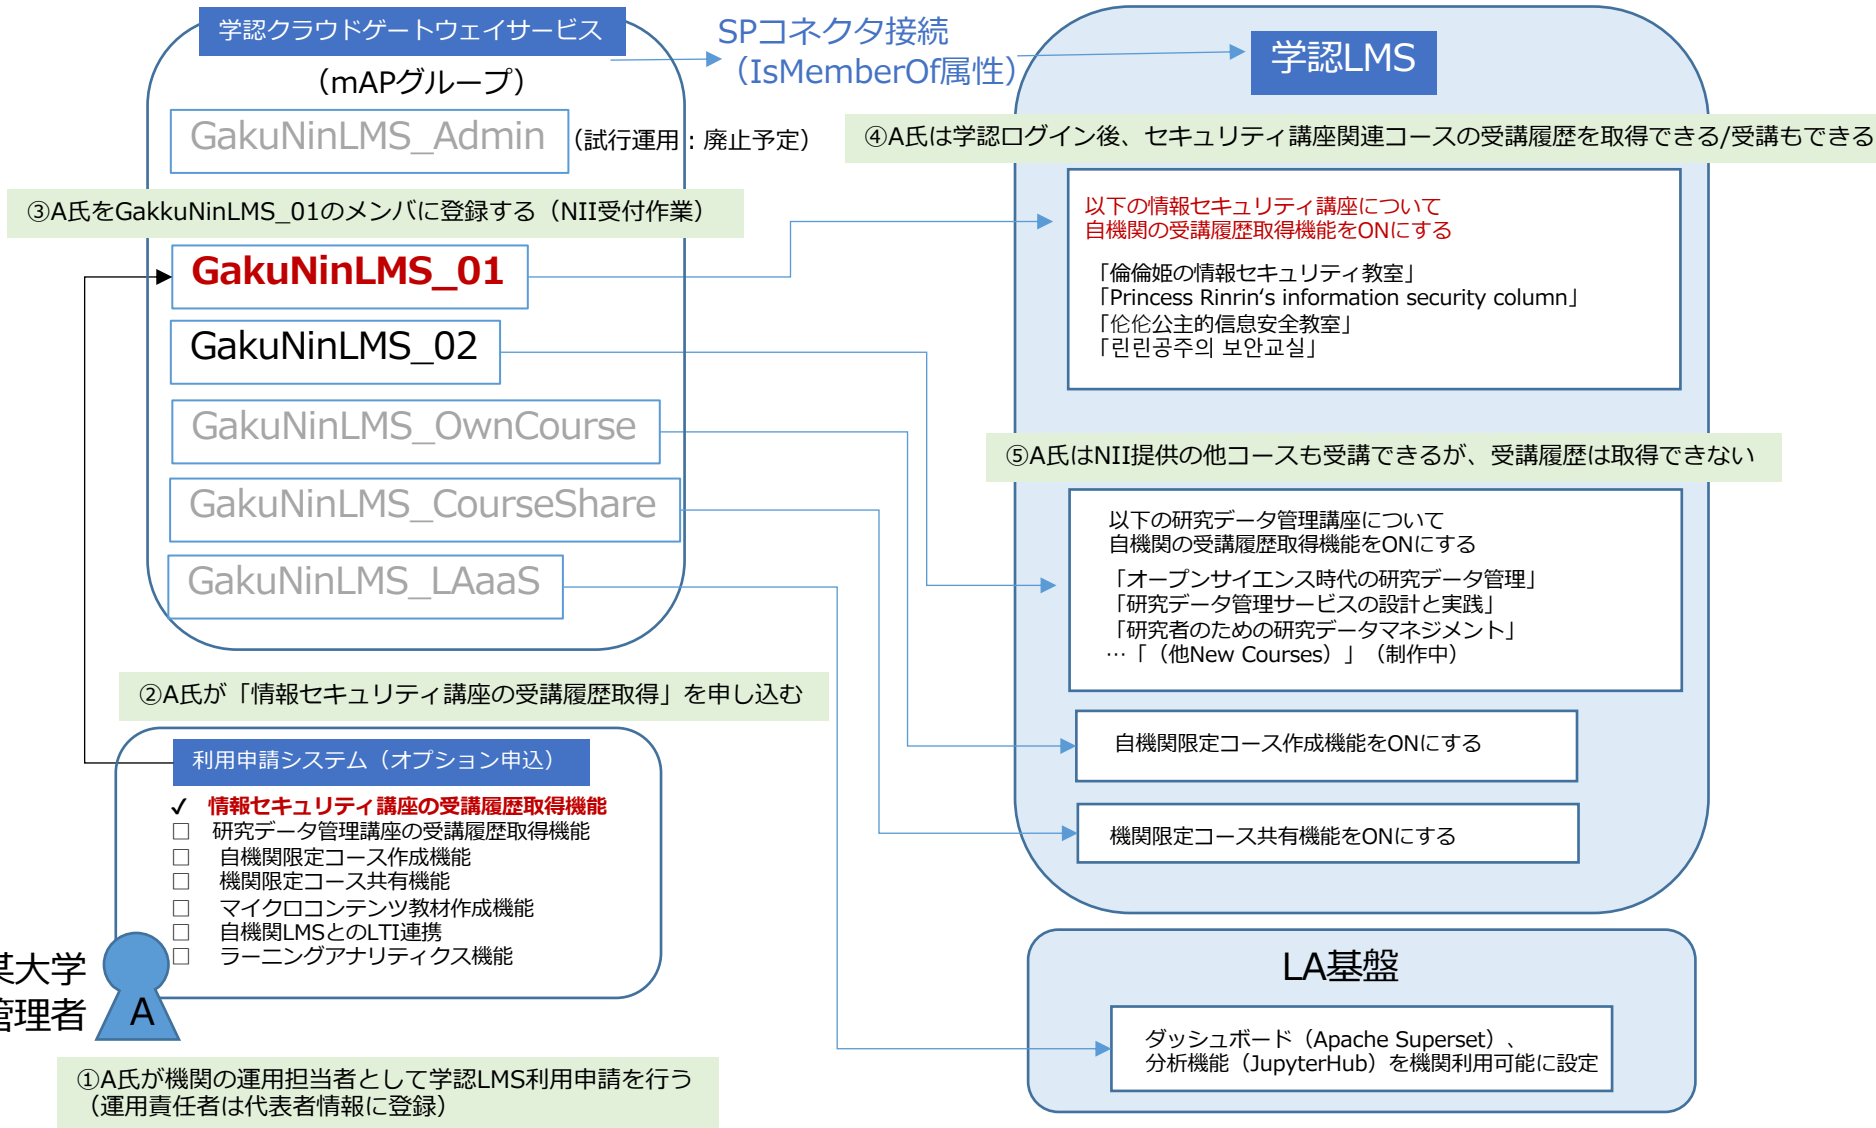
学認クラウドゲートウェイサービス

（mAPグループ）

GakuNinLMS_Admin

（試行運用：廃止予定）

SPコネクタ接続
（IsMemberOf属性）

学認LMS

④A氏は学認ログイン後、セキュリティ講座関連コースの受講履歴を取得できる/受講もできる

③A氏をGakkuNinLMS_01のメンバに登録する（NII受付作業）

GakuNinLMS_01

GakuNinLMS_02

GakuNinLMS_OwnCourse

GakuNinLMS_CourseShare

GakuNinLMS_LAaaS

以下の情報セキュリティ講座について
自機関の受講履歴取得機能をONにする

「倫倫姫の情報セキュリティ教室」
「Princess Rinrin's information security column」
「伦伦公主的信息安全教室」
「린린공주의 보안교실」

⑤A氏はNII提供の他コースも受講できるが、受講履歴は取得できない

以下の研究データ管理講座について
自機関の受講履歴取得機能をONにする

「オープンサイエンス時代の研究データ管理」
「研究データ管理サービスの設計と実践」
「研究者のための研究データマネジメント」
…「（他New Courses）」（制作中）

②A氏が「情報セキュリティ講座の受講履歴取得」を申し込む

自機関限定コース作成機能をONにする

利用申請システム（オプション申込）

✓ 情報セキュリティ講座の受講履歴取得機能
☐ 研究データ管理講座の受講履歴取得機能
☐ 自機関限定コース作成機能
☐ 機関限定コース共有機能
☐ マイクロコンテンツ教材作成機能
☐ 自機関LMSとのLTI連携
☐ ラーニングアナリティクス機能

機関限定コース共有機能をONにする

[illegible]大学
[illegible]管理者

A

LA基盤

ダッシュボード（Apache Superset）、
分析機能（JupyterHub）を機関利用可能に設定

①A氏が機関の運用担当者として学認LMS利用申請を行う
（運用責任者は代表者情報に登録）